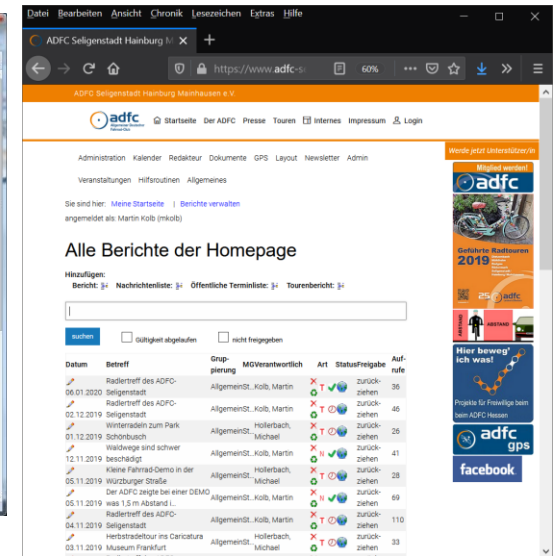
Datei Bearbeiten Ansicht Chronik Lesezeichen Extras Hilfe

ADFC Seligenstadt Hainburg M

https://www.adfc-s

60%

ADFC Seligenstadt Hainburg Mainhausen e.V.

adfc

Startseite Der ADFC Presse Touren Internes Impressum Login

Werde jetzt Unterstützer/in

Administration Kalender Redakteur Dokumente GPS Layout Newsletter Admin

Veranstaltungen Hilfsroutinen Allgemeines

Sie sind hier: Meine Startseite | Berichte verwalten

angemeldet als: Martin Kolb (mkolb)

Alle Berichte der Homepage

Hinzufügen:

Bericht: Nachrichtenliste: Öffentliche Terminliste: Tourenbericht:

suchen Gültigkeit abgelaufen nicht freigegeben

| Datum | Betreff | Gruppierung | MGVerantwortlich | Art | Status | Freigabe | Aufrufe |
|---|---|---|---|---|---|---|---|
| 06.01.2020 | Radlertreff des ADFC-Seligenstadt | AllgemeinSt... | Kolb, Martin | T | | zurückziehen | 36 |
| 02.12.2019 | Radlertreff des ADFC-Seligenstadt | AllgemeinSt... | Kolb, Martin | T | | zurückziehen | 46 |
| 01.12.2019 | Winterradeln zum Park Schönbusch | AllgemeinSt... | Hollerbach, Michael | T | | zurückziehen | 26 |
| 12.11.2019 | Waldwege sind schwer beschädigt | AllgemeinSt... | Hollerbach, Michael | N | | zurückziehen | 41 |
| 05.11.2019 | Kleine Fahrrad-Demo in der Würzburger Straße | AllgemeinSt... | Hollerbach, Michael | T | | zurückziehen | 28 |
| 05.11.2019 | Der ADFC zeigte bei einer DEMO was 1,5 m Abstand i... | AllgemeinSt... | Kolb, Martin | N | | zurückziehen | 69 |
| 04.11.2019 | Radlertreff des ADFC-Seligenstadt | AllgemeinSt... | Kolb, Martin | T | | zurückziehen | 110 |
| 03.11.2019 | Herbstradeltour ins Caricatura Museum Frankfurt | AllgemeinSt... | Hollerbach, Michael | T | | zurückziehen | 33 |

Mitglied werden!
adfc

Geführte Radtouren
2019
adfc

ABSTAND

Hier beweg' ich was!
Projekte für Freiwillige beim beim ADFC Hessen

adfc gps

facebook